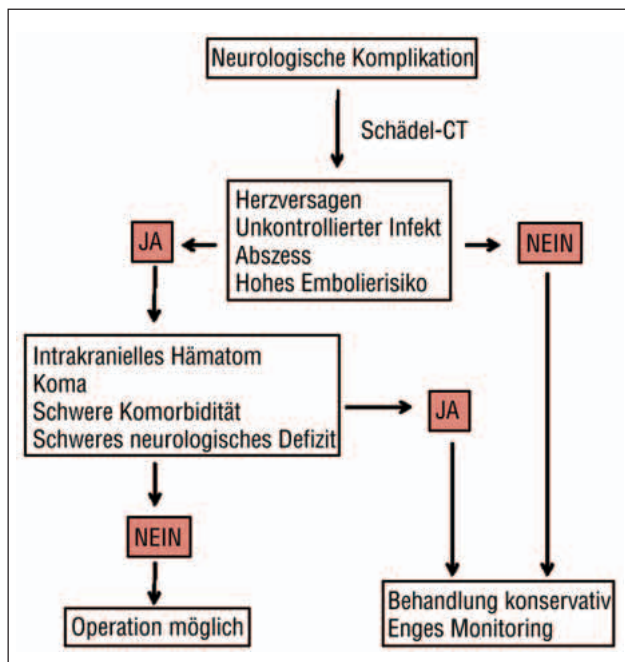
Neurologische Komplikation

Schädel-CT

Herzversagen
Unkontrollierter Infekt
Abszess
Hohes Embolierisiko

JA

NEIN

Intrakranielles Hämatom
Koma
Schwere Komorbidität
Schweres neurologisches Defizit

JA

NEIN

Operation möglich

Behandlung konservativ
Enges Monitoring